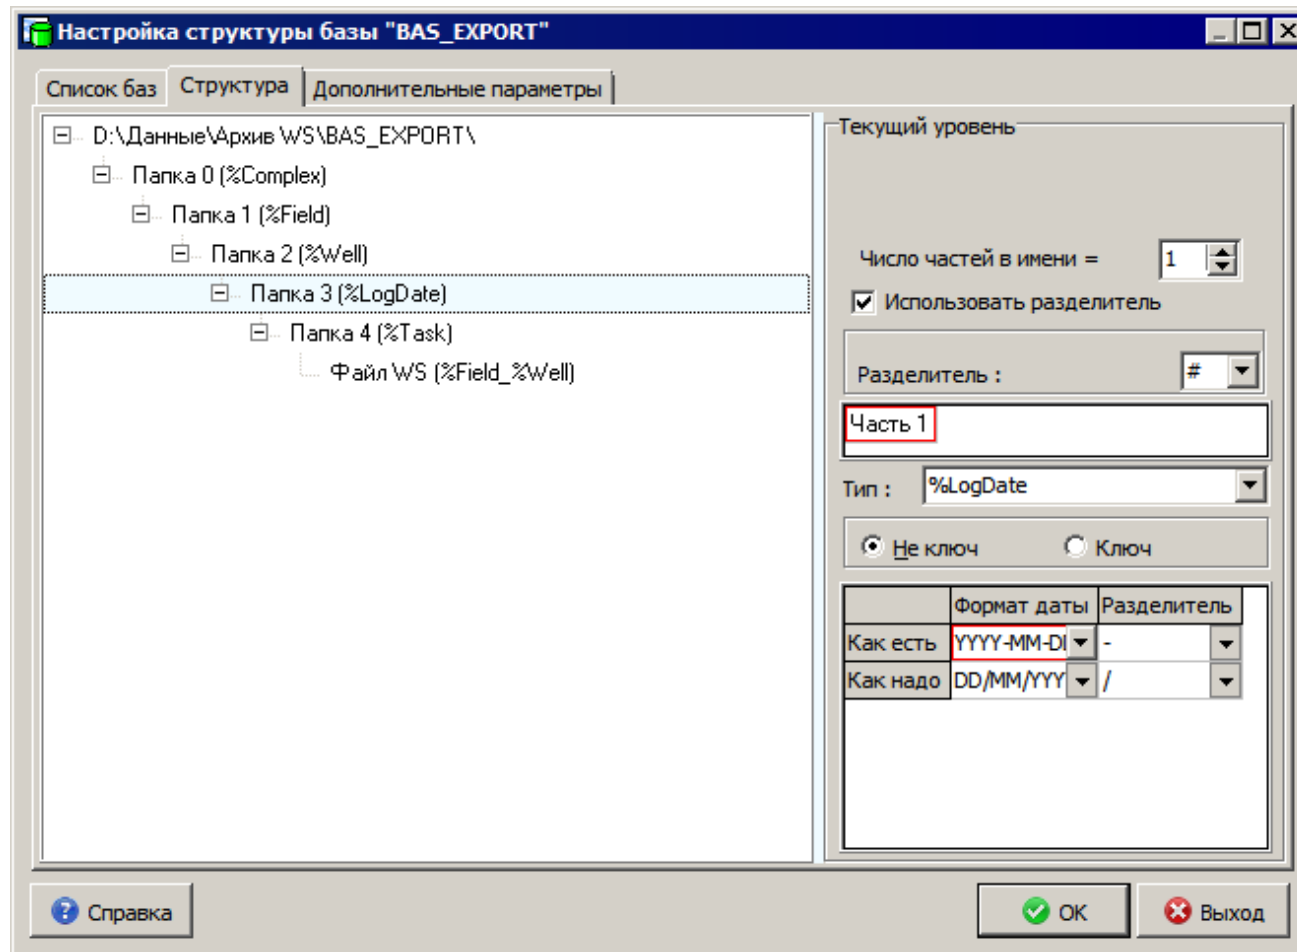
Настройка структуры базы "BAS_EXPORT"

Список баз | Структура | Дополнительные параметры

D:\Данные\Архив WS\BAS_EXPORT\
Папка 0 (%Complex)
Папка 1 (%Field)
Папка 2 (%Well)
Папка 3 (%LogDate)
Папка 4 (%Task)
Файл WS (%Field_%Well)

Текущий уровень

Число частей в имени = 1

Использовать разделитель

Разделитель : #

Часть 1

Тип : %LogDate

Не ключ
Ключ

| | Формат даты | Разделитель |
|---|---|---|
| Как есть | YYYY-MM-DI | - |
| Как надо | DD/MM/YYY | / |

Справка

OK

Выход